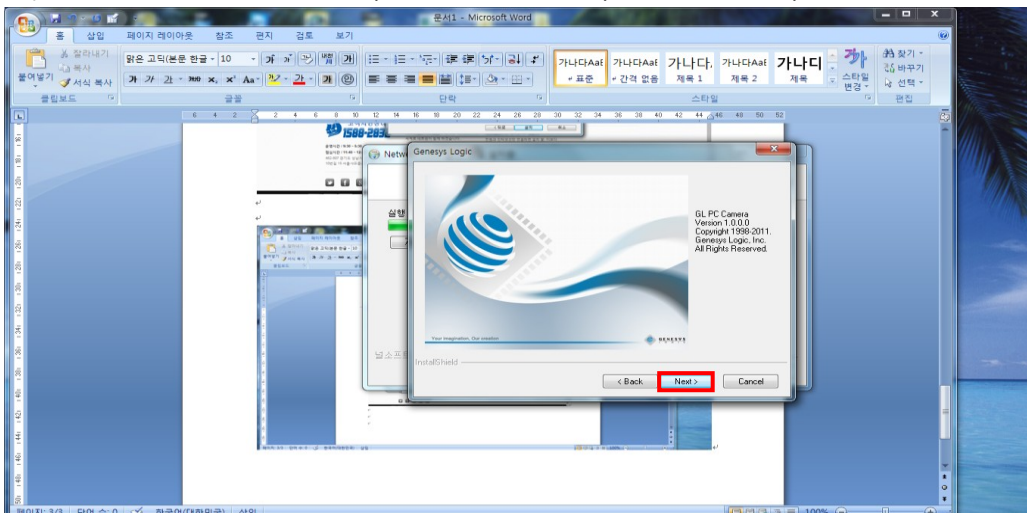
문서1 - Microsoft Word

홈
삽입
페이지 레이아웃
참조
편지
검토
보기

잘라내기
복사
붙여넣기
서식 복사
클립보드

맑은 고딕(본문 한글
10
글꼴

단락

가나다AaE
표준
가나다AaE
간격 없음
가나다.
제목 1
가나다AaE
제목 2
가나디
제목
스타일
스타일 변경

찾기
바꾸기
선택
편집

1588-283

Netw

실행

Genesys Logic

GL PC Camera
Version 1.0.0.0
Copyright 1998-2011.
Genesys Logic, Inc.
All Rights Reserved.

Your imagination, Our creation

GENESYS

InstallShield

< Back
Next >
Cancel

페이지: 3/3
단어 수: 0
한국어(대한민국)
삽입
100%